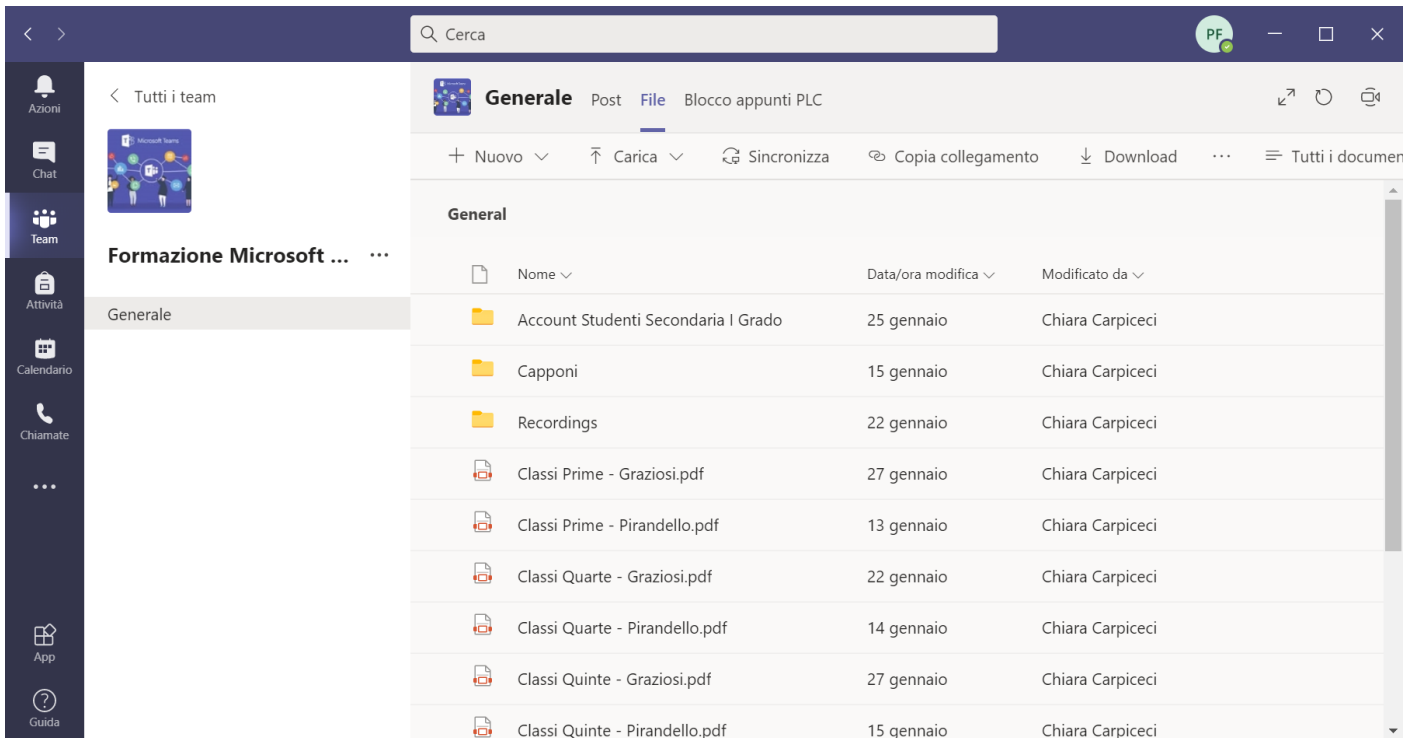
Cerca

PF

Azioni
Chat
Team
Attività
Calendario
Chiamate
...
App
Guida

Tutti i team

Microsoft Teams

Formazione Microsoft ... ...

Generale

Generale Post File Blocco appunti PLC

+ Nuovo Carica Sincronizza Copia collegamento Download ... Tutti i documen

General

| Nome | Data/ora modifica | Modificato da |
|---|---|---|
| Account Studenti Secondaria I Grado | 25 gennaio | Chiara Carpiceci |
| Capponi | 15 gennaio | Chiara Carpiceci |
| Recordings | 22 gennaio | Chiara Carpiceci |
| Classi Prime - Graziosi.pdf | 27 gennaio | Chiara Carpiceci |
| Classi Prime - Pirandello.pdf | 13 gennaio | Chiara Carpiceci |
| Classi Quarte - Graziosi.pdf | 22 gennaio | Chiara Carpiceci |
| Classi Quarte - Pirandello.pdf | 14 gennaio | Chiara Carpiceci |
| Classi Quinte - Graziosi.pdf | 27 gennaio | Chiara Carpiceci |
| Classi Quinte - Pirandello.pdf | 15 gennaio | Chiara Carpiceci |